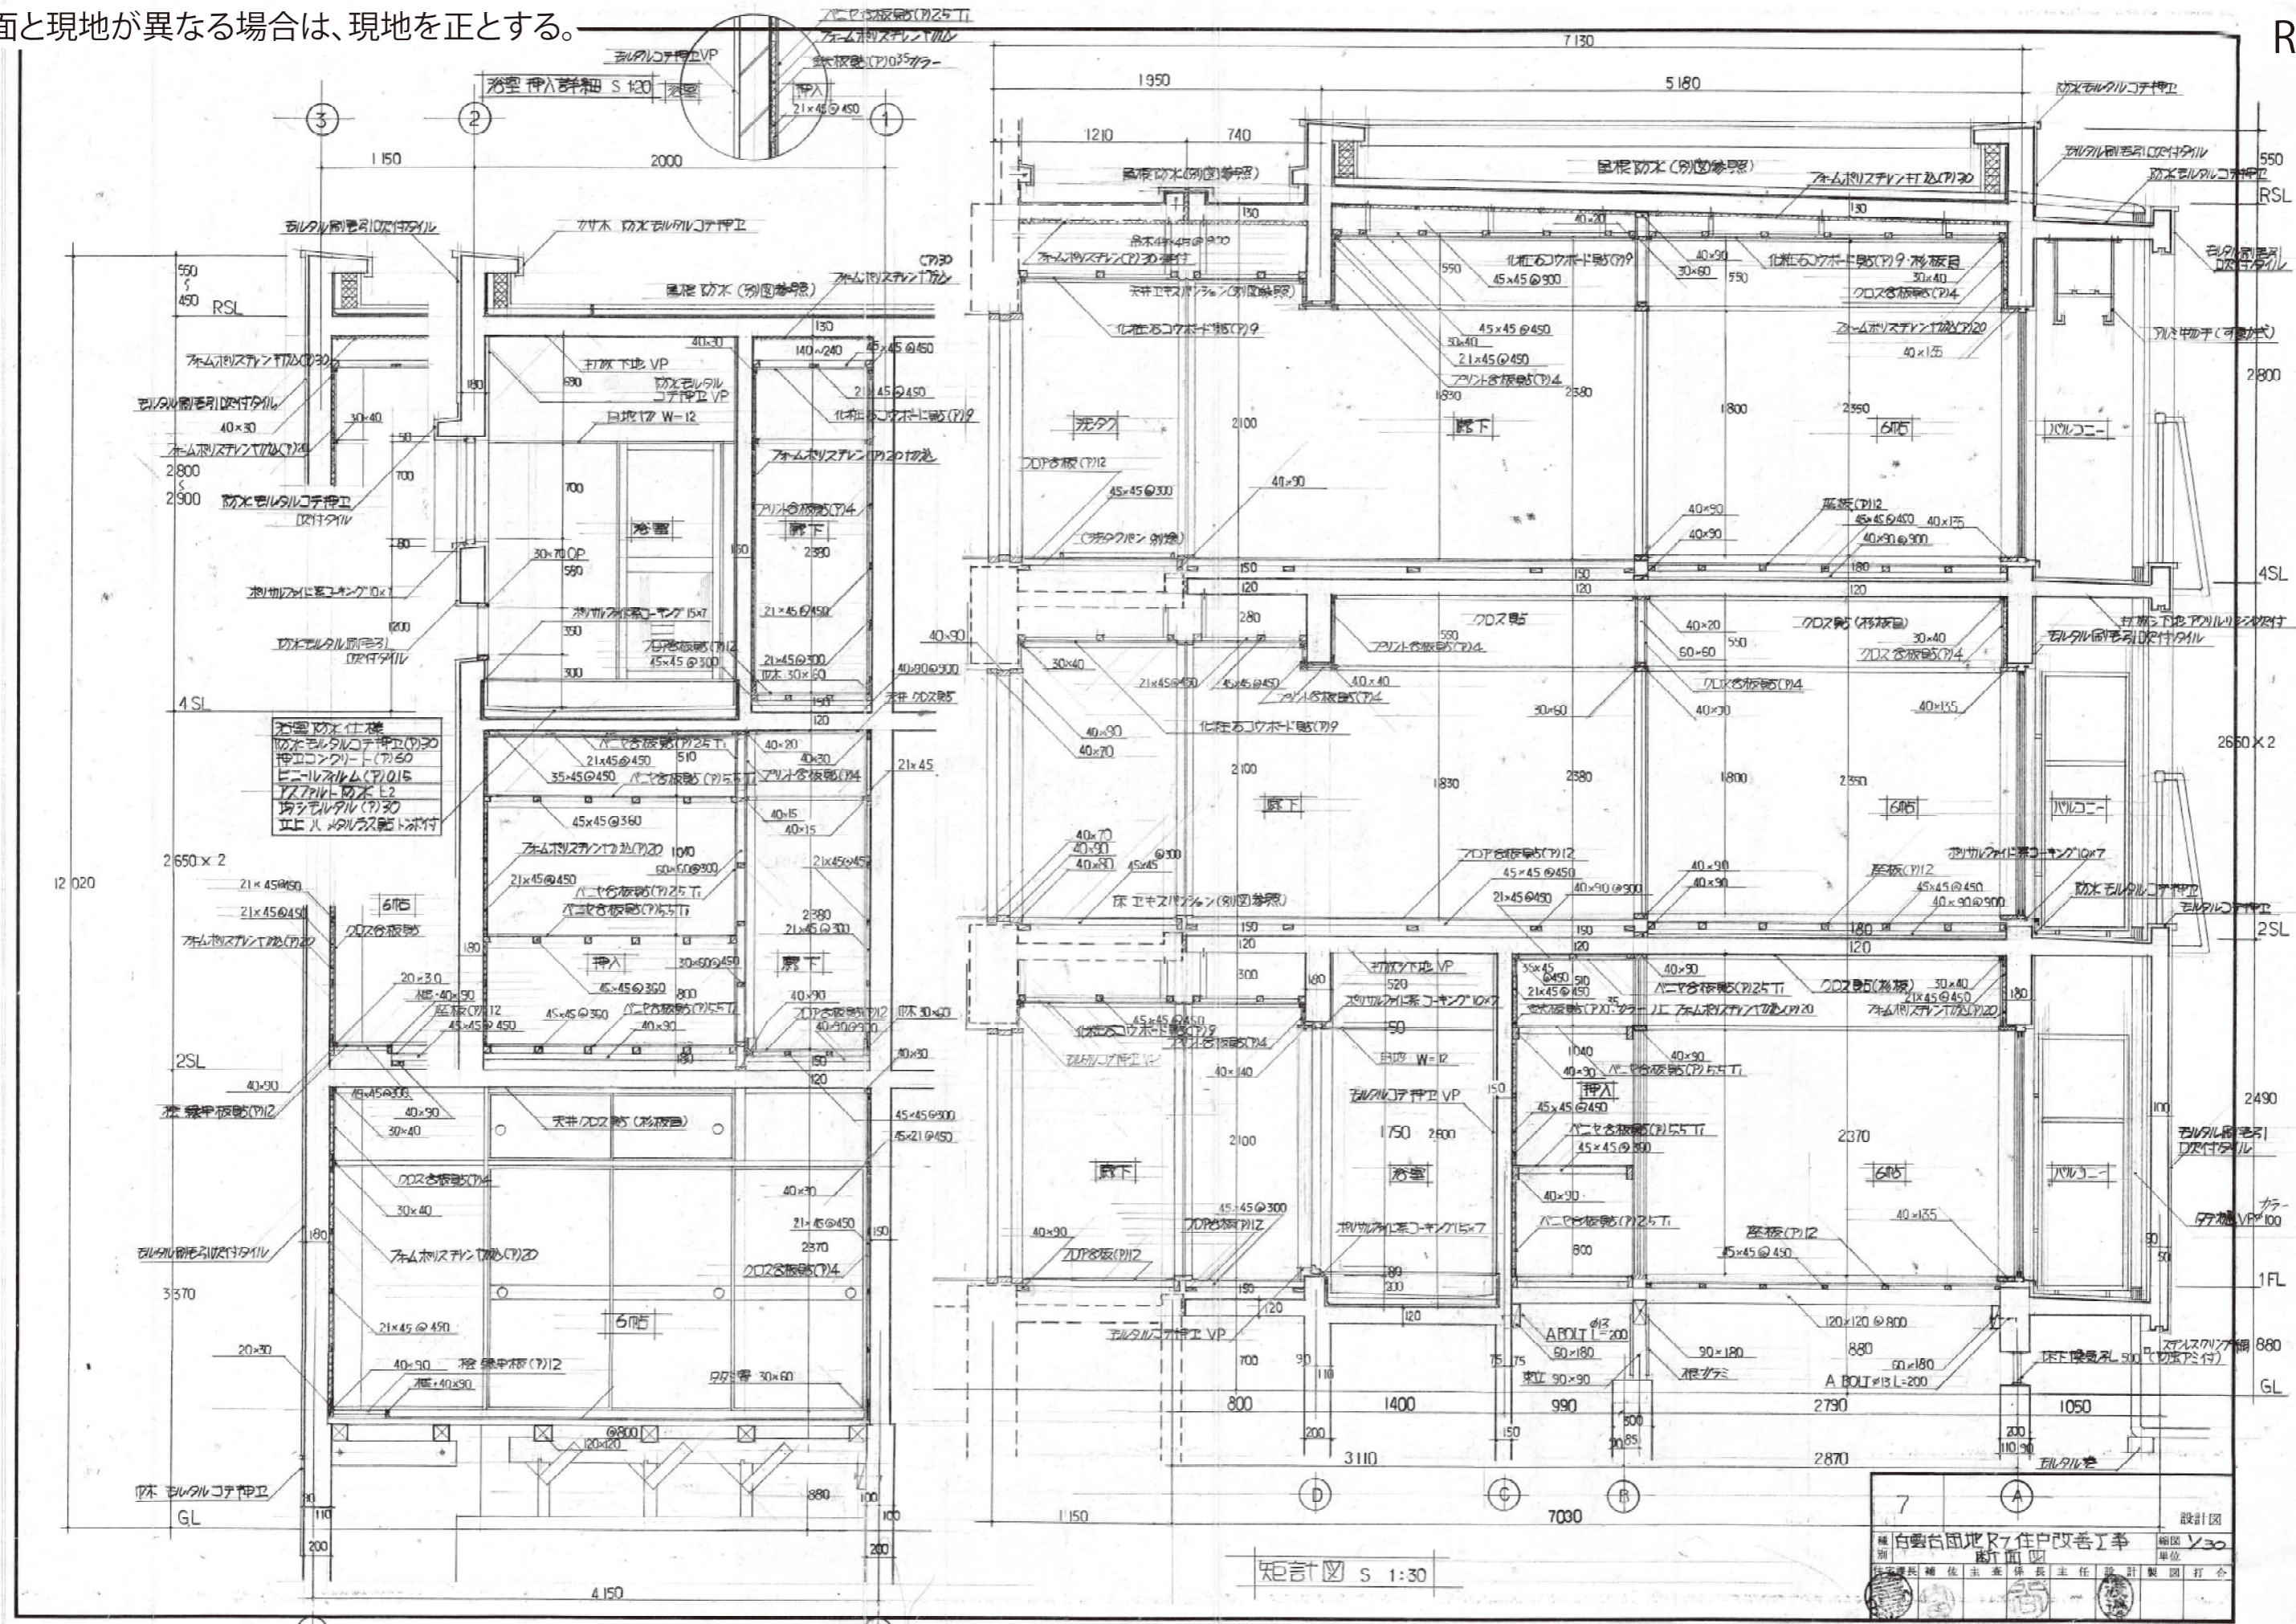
面と現地が異なる場合は、現地を正とする。

R

浴室 押入詳細 S 1:20

ベニヤ合板貼(P)2.5 T
フォームポリスチレン
モルタルコテ押え VP
鉄板貼(P)0.35 カラー
押入
21×45@450

③ ② ①

1150 2000

7130
1950 5180
1210 740

防水モルタルコテ押エ
モルタル刷毛引ロ交付タイル
防水モルタルコテ押エ

屋根防水(別図参照)
屋根防水(別図参照)
フォームポリスチレン打込(P)30

550
RSL

モルタル刷毛引ロ交付タイル
カサ木 防水モルタルコテ押エ
屋根防水(別図参照)
フォームポリスチレン打込

550 ∫ 450
RSL

化粧石コウボード貼(P)9
45×45@900
40×90
30×60
550
化粧石コウボード貼(P)9・杉板目
30×40
クロス合板貼(P)4
フォームポリスチレン打込(P)20
40×135
アルミ手すり(既製)

天井エキスパンション(別図参照)
化粧石コウボード貼(P)9
45×45@450
21×45@450
プリント合板貼(P)4
2380
1830

打放下地 VP
防水モルタル コテ押エ VP
日除け W=12
化粧石コウボード貼(P)9
フォームポリスチレン(P)20打込
プリント合板貼(P)4

フォームポリスチレン打込(P)30
モルタル刷毛引ロ交付タイル
40×30
フォームポリスチレン打込(P)20
30×40
2800 ∫ 2900
防水モルタルコテ押エ ロ交付タイル

洗タク
2100
廊下
1800
2350
6帖
バルコニー
2800

700
浴室
廊下
2380
30×70 OP
560
ポリサルファイド系コーキング 15×7
21×45@450

ラワン合板(P)12
45×45@300
40×90
(洗タクパン 別途)
40×90
40×90
床板(P)12
45×45@450
40×175
40×90@900

4SL

ポリサルファイド系コーキング 10×7
防水モルタル刷毛引 ロ交付タイル
40×90
ラワン合板(P)12
45×45@300
21×45@300
巾木 30×60
40×90@900
天井クロス貼
150
120

クロス貼
プリント合板貼(P)4
クロス貼(杉板目)
30×40
クロス合板貼(P)4
打放し下地 アクリルリシン吹付
モルタル刷毛引ロ交付タイル

4SL
浴室防水仕様
防水モルタルコテ押エ(P)30
押エコンクリート(P)60
ビニールフィルム(P)0.15
アスファルト防水 E2
均シモルタル(P)30
立上ハ メタルラス貼 下地付

ベニヤ合板貼(P)2.5 T
21×45@450
35×45@450
ベニヤ合板貼(P)5.5 T
プリント合板貼(P)4
21×45
45×45@360
40×15
フォームポリスチレン打込(P)20
60×60@900
21×45@450
21×45@450
ベニヤ合板貼(P)2.5 T
ベニヤ合板貼(P)5.5 T
2380
21×45@300

30×40
21×45@450
2100
化粧石コウボード貼(P)9
40×90
40×70
30×60
40×30
2380
1800
2350
1830
廊下
6帖
バルコニー
2650×2
40×135

2650×2
12020

21×45@450
21×45@450
6帖
フォームポリスチレン打込(P)20
クロス合板貼
40×70
40×90
40×80
45×45@300
ラワン合板(P)12
45×45@450
21×45@450
40×90@900
床板(P)12
45×45@450
40×90@900
ポリサルファイド系コーキング 10×7
防水モルタルコテ押エ
モルタルコテ押エ

床エキスパンション(別図参照)
150
120
180
120
2SL

押入
30×60@450
廊下
20×30
根太 40×90
床板(P)12
45×45@450
45×45@360
ベニヤ合板貼(P)5.5 T
ラワン合板貼(P)12
40×90
巾木 30×60
40×90@900

打放下地 VP
520
ポリサルファイド系コーキング 10×7
日除け W=12
モルタルコテ押エ VP
化粧石コウボード貼(P)9
プリント合板貼(P)4
40×140

35×45@450
21×45@450
40×90
ベニヤ合板貼(P)2.5 T
クロス貼(杉板目)
30×40
21×45@450
フォームポリスチレン打込(P)20

2SL
40×90
桧 縁甲板貼(P)12
45×45@300
40×90
30×40
天井クロス貼(杉板目)
45×45@900
45×21@450
40×30

1040
40×90
ベニヤ合板貼(P)5.5 T
押入
45×45@450
ベニヤ合板貼(P)5.5 T
45×45@300
2100
1750
2600
浴室
廊下
2370
6帖
バルコニー
2490
モルタル刷毛引 ロ交付タイル

クロス合板貼(P)4
30×40
フォームポリスチレン打込(P)20
モルタル刷毛引ロ交付タイル
21×45@450
2370
クロス合板貼(P)4
3370
40×90
ラワン合板(P)12
45×45@300
ラワン合板(P)12
ポリサルファイド系コーキング 15×7
40×90
ベニヤ合板貼(P)2.5 T
800
床板(P)12
45×45@450
40×135
タテ樋 VP 100 カラー

1FL

6帖
21×45@450
20×30
40×90
桧 縁甲板(P)12
根太 40×90
タタミ寄 30×60
@800
120×120

モルタルコテ押エ VP
A BOLT φ13 L=200
90×180
束立 90×90
90×180
根ガラミ
120×120@800
880
60×180
A BOLT φ13 L=200
床下換気孔 300
ステンレスクリンプ網(防虫アミ付)
880
GL

巾木 モルタルコテ押エ
GL
880
800 1400 990 2790 1050
3110 2870
1150 7030
4150
モルタル巻

Ⓓ Ⓒ Ⓑ Ⓐ

矩計図 S 1:30

7
設計図
白雲台団地 Rフ住戸改善工事
断面図
縮尺 1/30